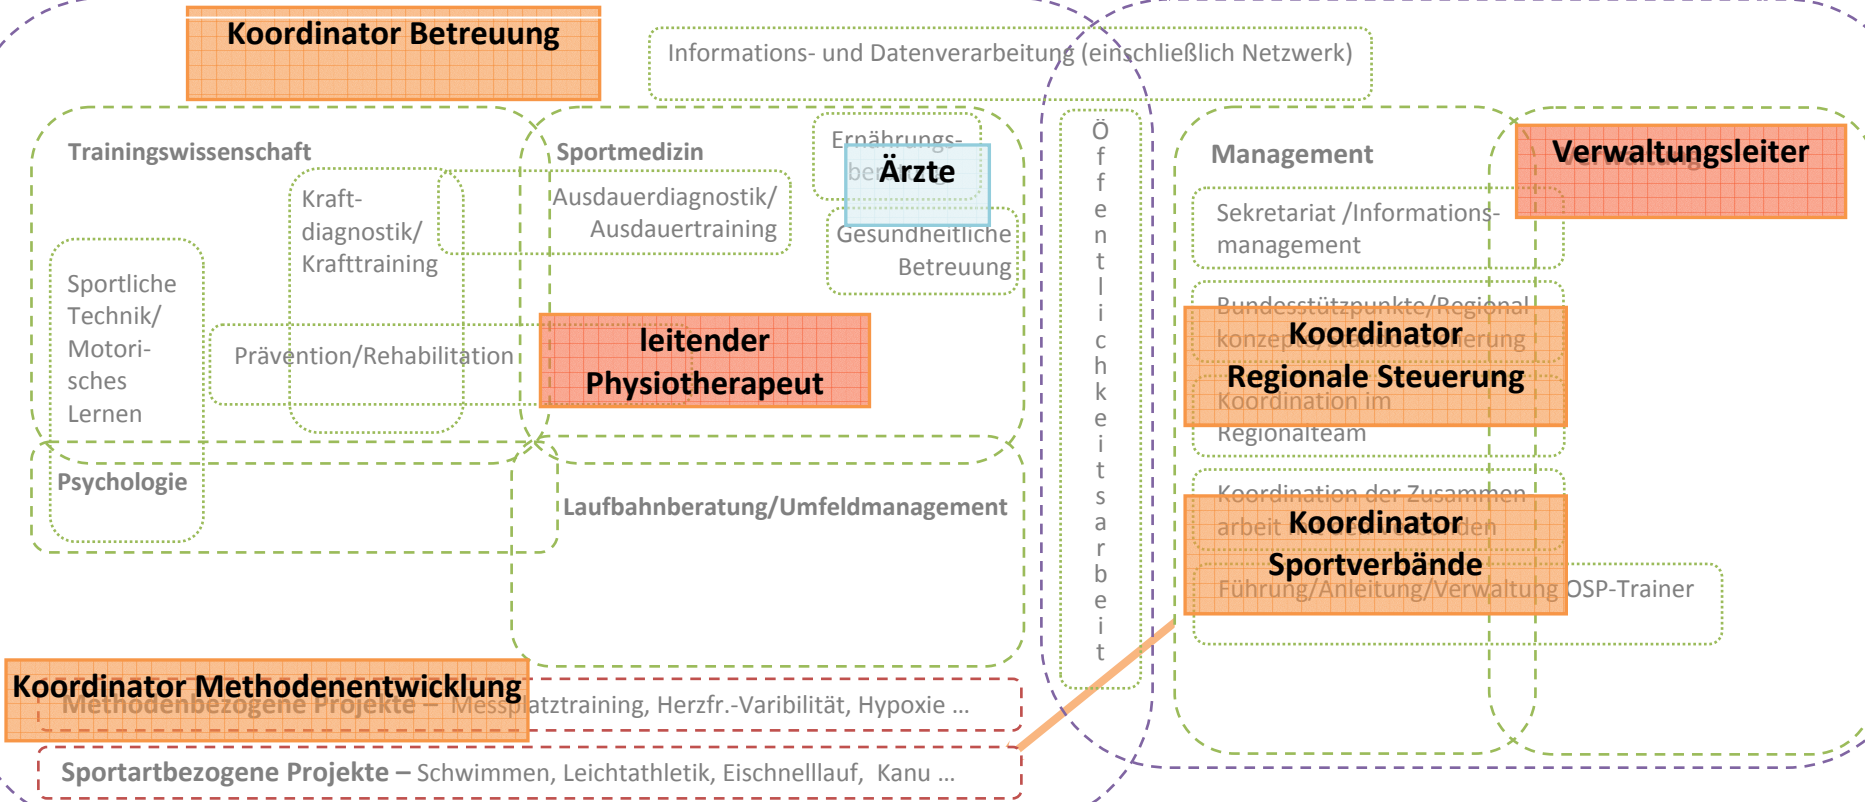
Koordinator Betreuung

Informations- und Datenverarbeitung (einschließlich Netzwerk)

Trainingswissenschaft

Kraftdiagnostik/ Krafttraining

Sportliche Technik/ Motorisches Lernen

Prävention/Rehabilitation

Sportmedizin

Ausdauerdiagnostik/ Ausdauertraining

Ernährungsber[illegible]

Ärzte

Gesundheitliche Betreuung

leitender Physiotherapeut

Psychologie

Laufbahnberatung/Umfeldmanagement

Öffentlichkeitsarbeit

Management

Verwaltungsleiter

Sekretariat /Informationsmanagement

Bundesstützpunkte/Regional konzep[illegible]erung

Koordinator Regionale Steuerung

Koordination im Regionalteam

Koordination der Zusammenarbeit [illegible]den

Koordinator Sportverbände

Führung/Anleitung/Verwaltung OSP-Trainer

Koordinator Methodenentwicklung

Methodenbezogene Projekte – Messplatztraining, Herzfr.-Varibilität, Hypoxie …

Sportartbezogene Projekte – Schwimmen, Leichtathletik, Eischnelllauf, Kanu …